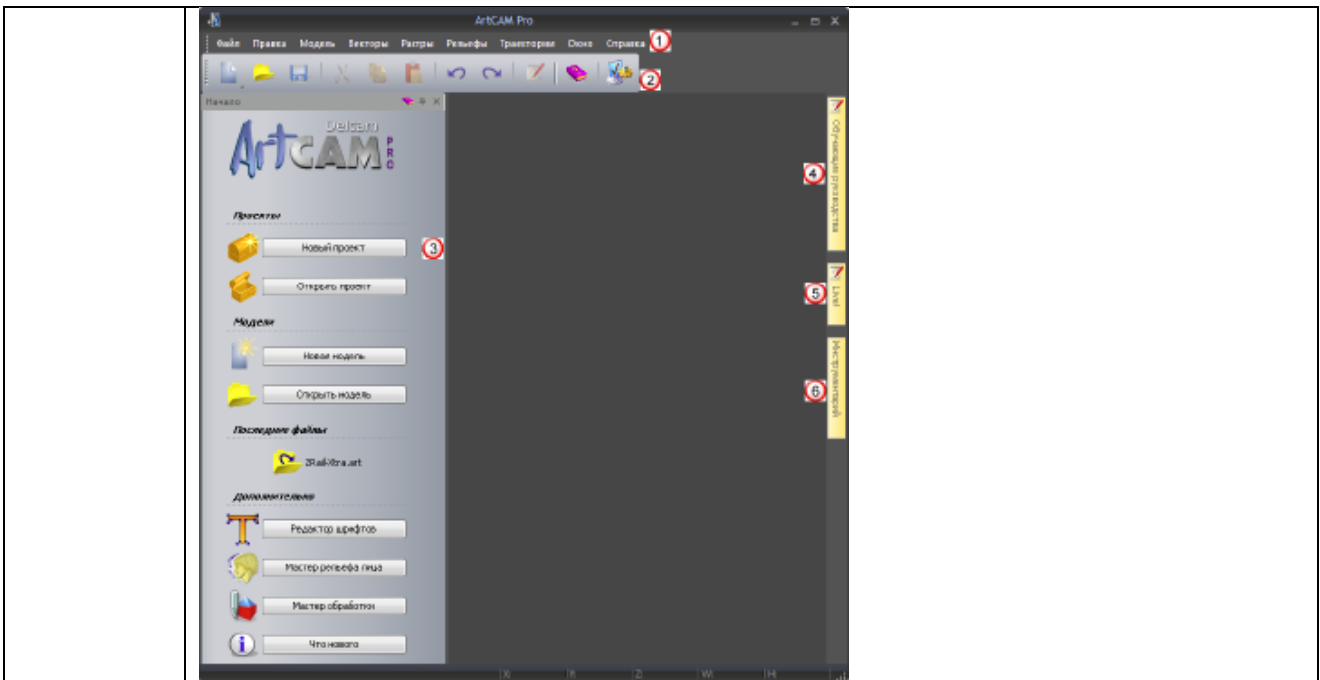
ArtCAM Pro

Файл Правка Модель Векторы Растры Рельефы Траектории Окно Справка 1

2

Начало

Delcam ArtCAM PRO

Проекты

Новый проект 3

Открыть проект

Модели

Новая модель

Открыть модель

Последние файлы

3Rail-Xtra.art

Дополнительно

Редактор шрифтов

Мастер рельефа лица

Мастер обработки

Что нового

Обучающие руководства 4

Live 5

Инструменты 6

X Y Z W H